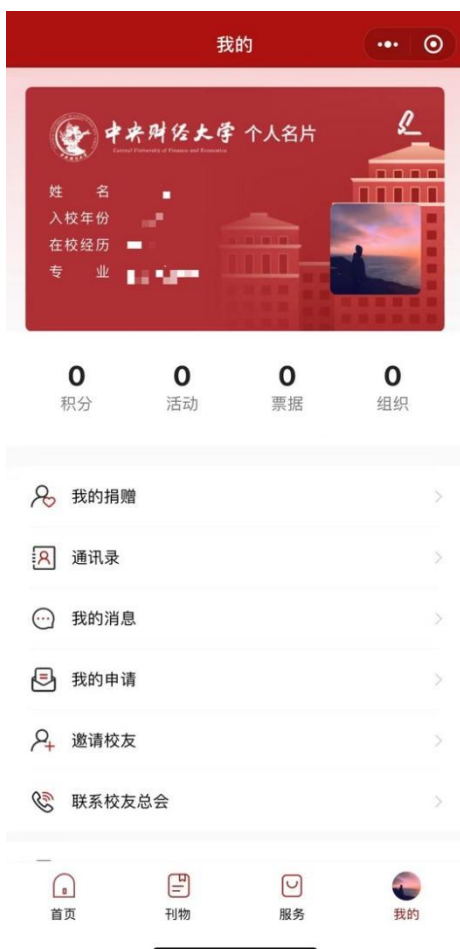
我的

中央财经大学 个人名片
Central University of Finance and Economics

姓 名
入校年份
在校经历
专 业

| 0 | 0 | 0 | 0 |
|---|---|---|---|
| 积分 | 活动 | 票据 | 组织 |

我的捐赠

通讯录

我的消息

我的申请

邀请校友

联系校友总会

首页 刊物 服务 我的